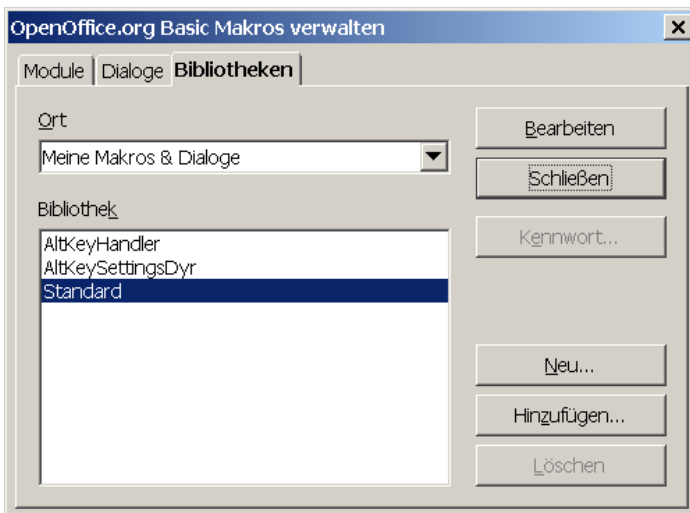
OpenOffice.org Basic Makros verwalten

Module | Dialoge | Bibliotheken

Ort

Meine Makros & Dialoge

Bibliothek

AltKeyHandler
AltKeySettingsDyr
Standard

Bearbeiten

Schließen

Kennwort...

Neu...

Hinzufügen...

Löschen